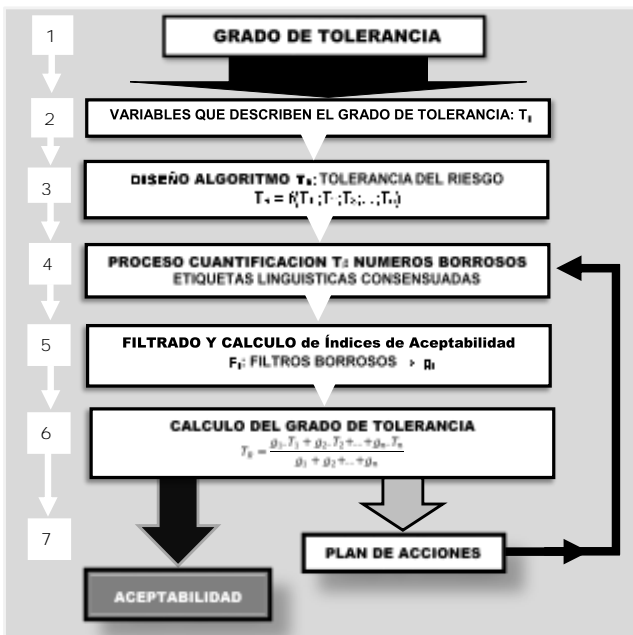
1

GRADO DE TOLERANCIA

2

VARIABLES QUE DESCRIBEN EL GRADO DE TOLERANCIA: $T_i$

3

DISEÑO ALGORITMO $T_R$: TOLERANCIA DEL RIESGO
$T_R = f(T_1; T_2; T_3; \ldots; T_n)$

4

PROCESO CUANTIFICACION $T_i$: NUMEROS BORROSOS
ETIQUETAS LINGUISTICAS CONSENSUADAS

5

FILTRADO Y CALCULO de Índices de Aceptabilidad
$F_i$: FILTROS BORROSOS > $g_i$

6

CALCULO DEL GRADO DE TOLERANCIA
$T_R = \frac{g_1.T_1 + g_2.T_2 + \ldots + g_n.T_n}{g_1 + g_2 + \ldots + g_n}$

7

PLAN DE ACCIONES

ACEPTABILIDAD